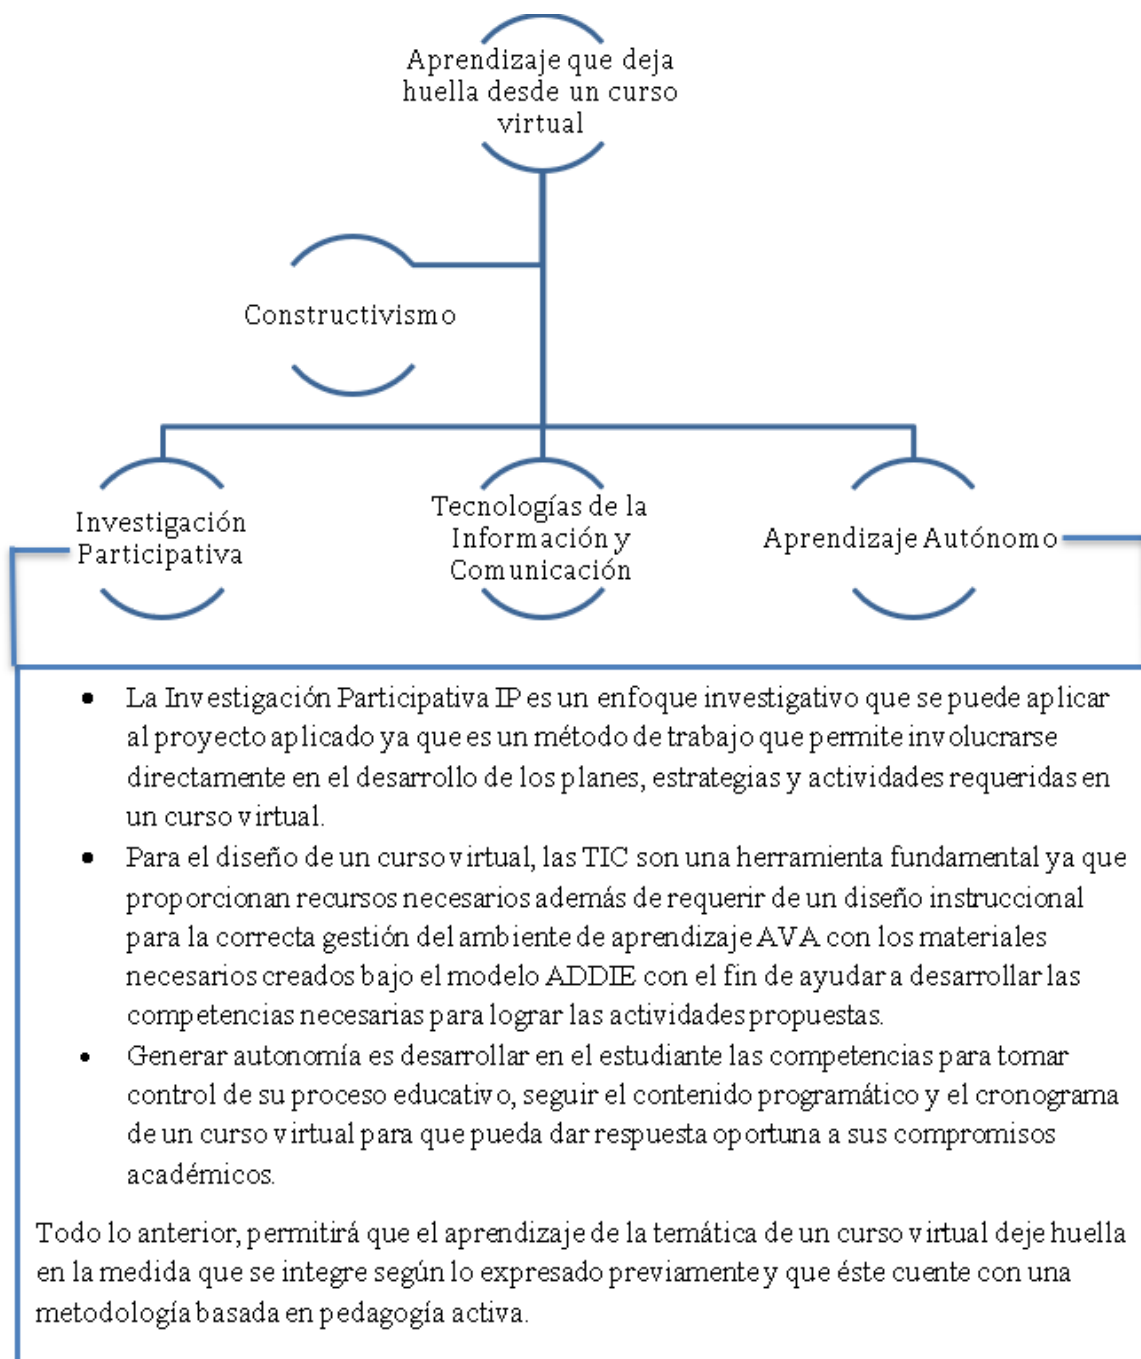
Aprendizaje que deja huella desde un curso virtual

Constructivismo

Investigación Participativa

Tecnologías de la Información y Comunicación

Aprendizaje Autónomo

- La Investigación Participativa IP es un enfoque investigativo que se puede aplicar al proyecto aplicado ya que es un método de trabajo que permite involucrarse directamente en el desarrollo de los planes, estrategias y actividades requeridas en un curso virtual.
- Para el diseño de un curso virtual, las TIC son una herramienta fundamental ya que proporcionan recursos necesarios además de requerir de un diseño instruccional para la correcta gestión del ambiente de aprendizaje AVA con los materiales necesarios creados bajo el modelo ADDIE con el fin de ayudar a desarrollar las competencias necesarias para lograr las actividades propuestas.
- Generar autonomía es desarrollar en el estudiante las competencias para tomar control de su proceso educativo, seguir el contenido programático y el cronograma de un curso virtual para que pueda dar respuesta oportuna a sus compromisos académicos.

Todo lo anterior, permitirá que el aprendizaje de la temática de un curso virtual deje huella en la medida que se integre según lo expresado previamente y que éste cuente con una metodología basada en pedagogía activa.